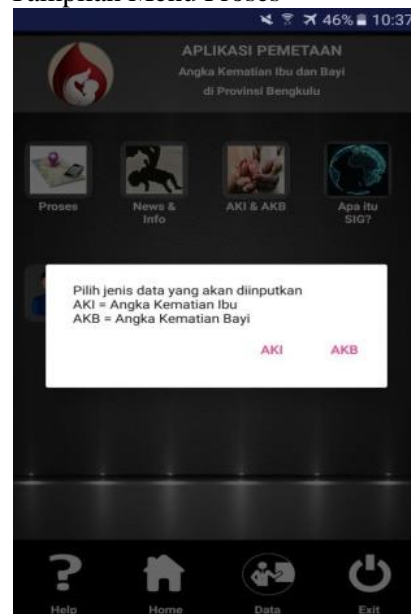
Tampilan Menu Proses

46% 10:37

APLIKASI PEMETAAN
Angka Kematian Ibu dan Bayi
di Provinsi Bengkulu

Proses
News & Info
AKI & AKB
Apa itu SIG?

Pilih jenis data yang akan diinputkan
AKI = Angka Kematian Ibu
AKB = Angka Kematian Bayi

AKI
AKB

Help
Home
Data
Exit